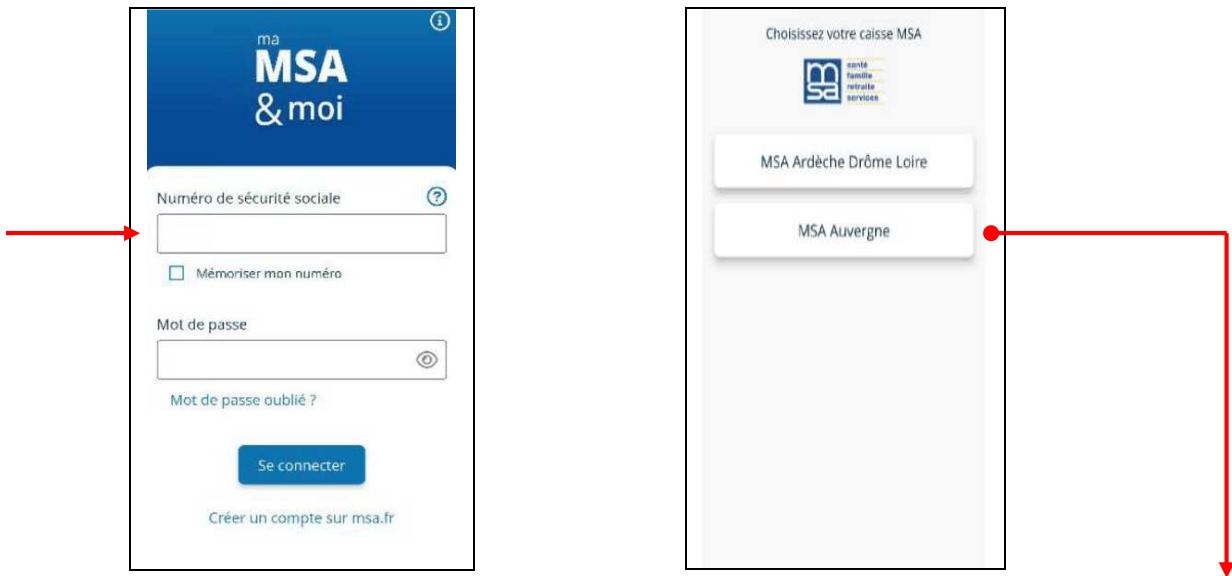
ma
MSA
& moi

Numéro de sécurité sociale

Mémoriser mon numéro

Mot de passe

Mot de passe oublié ?

Se connecter

Créer un compte sur msa.fr

Choisissez votre caisse MSA

msa
santé
famille
retraite
services

MSA Ardèche Drôme Loire

MSA Auvergne